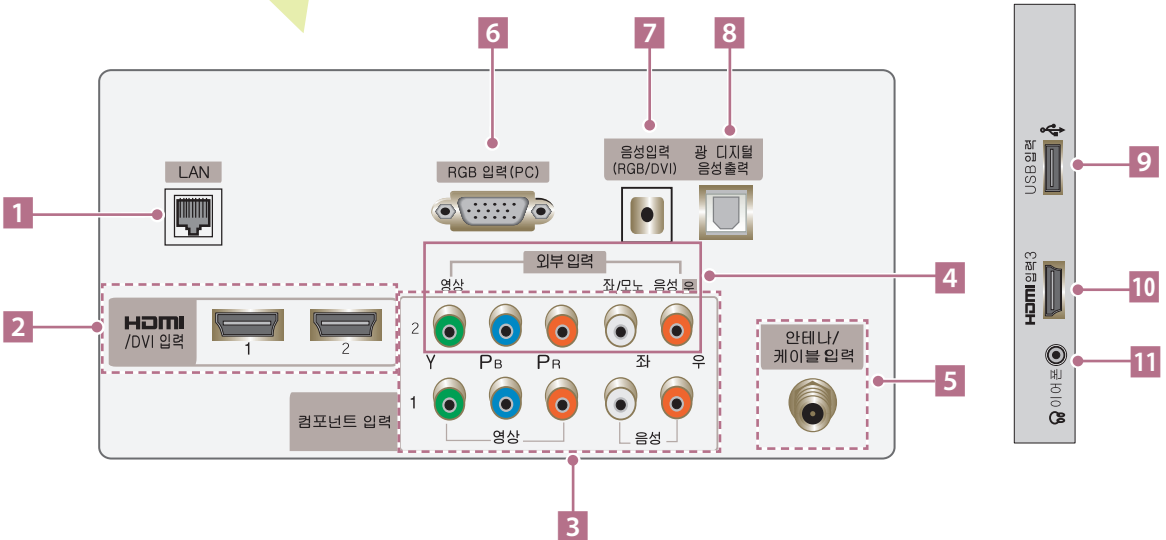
6
7
8
LAN
RGB 입력(PC)
음성입력 (RGB/DVI)
광 디지털 음성출력
1
외부 입력
영상
좌/모노 음성 우
4
2
HDMI /DVI 입력
1
2
2
Y
$P_B$
$P_R$
좌
우
안테나/ 케이블 입력
5
1
컴포넌트 입력
영상
음성
3
USB 입력
9
HDMI 입력 3
10
이어폰
11